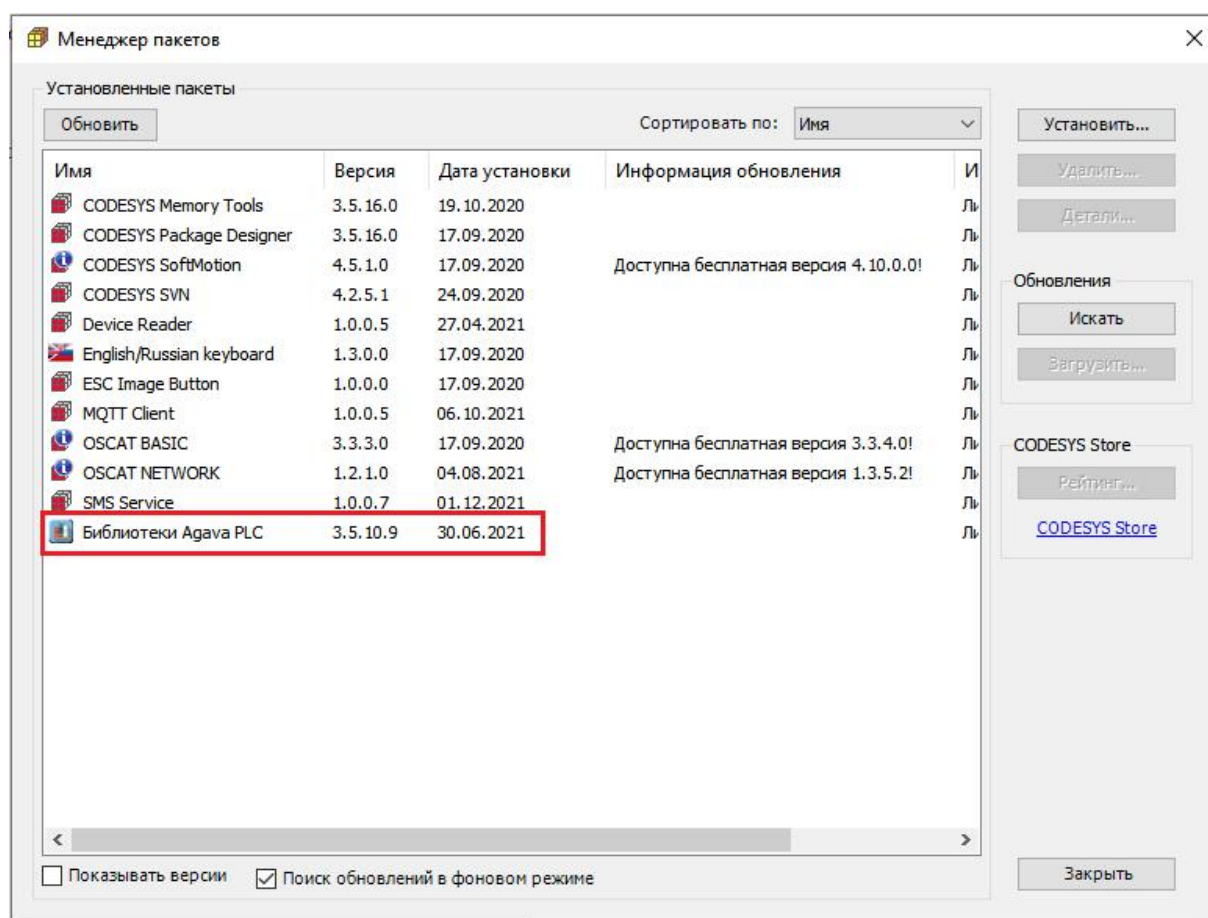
Менеджер пакетов

Установленные пакеты

Обновить

Сортировать по: Имя

| Имя | Версия | Дата установки | Информация обновления | И |
|---|---|---|---|---|
| CODESYS Memory Tools | 3.5.16.0 | 19.10.2020 | | Ли |
| CODESYS Package Designer | 3.5.16.0 | 17.09.2020 | | Ли |
| CODESYS SoftMotion | 4.5.1.0 | 17.09.2020 | Доступна бесплатная версия 4.10.0.0! | Ли |
| CODESYS SVN | 4.2.5.1 | 24.09.2020 | | Ли |
| Device Reader | 1.0.0.5 | 27.04.2021 | | Ли |
| English/Russian keyboard | 1.3.0.0 | 17.09.2020 | | Ли |
| ESC Image Button | 1.0.0.0 | 17.09.2020 | | Ли |
| MQTT Client | 1.0.0.5 | 06.10.2021 | | Ли |
| OSCAT BASIC | 3.3.3.0 | 17.09.2020 | Доступна бесплатная версия 3.3.4.0! | Ли |
| OSCAT NETWORK | 1.2.1.0 | 04.08.2021 | Доступна бесплатная версия 1.3.5.2! | Ли |
| SMS Service | 1.0.0.7 | 01.12.2021 | | Ли |
| Библиотеки Agava PLC | 3.5.10.9 | 30.06.2021 | | Ли |

Установить...

Удалить...

Детали...

Обновления

Искать

Загрузить...

CODESYS Store

Рейтинг...

CODESYS Store

Показывать версии

Поиск обновлений в фоновом режиме

Закрыть